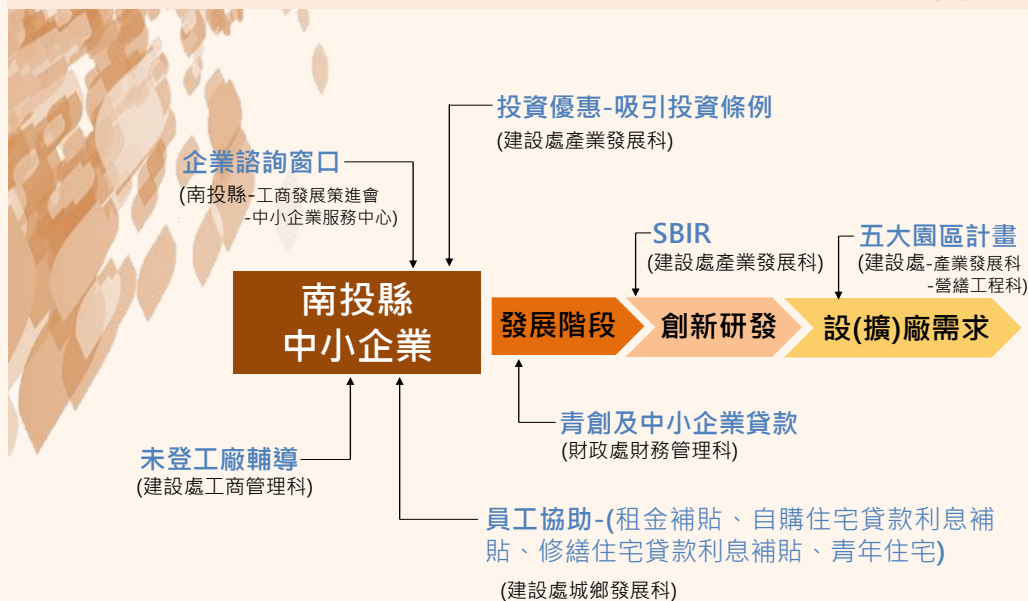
投資優惠-吸引投資條例
(建設處產業發展科)

企業諮詢窗口
(南投縣-工商發展策進會
-中小企業服務中心)

SBIR
(建設處產業發展科)

五大園區計畫
(建設處-產業發展科
-營繕工程科)

南投縣
中小企業

發展階段

創新研發

設(擴)廠需求

青創及中小企業貸款
(財政處財務管理科)

未登工廠輔導
(建設處工商管理科)

員工協助-(租金補貼、自購住宅貸款利息補貼、修繕住宅貸款利息補貼、青年住宅)
(建設處城鄉發展科)